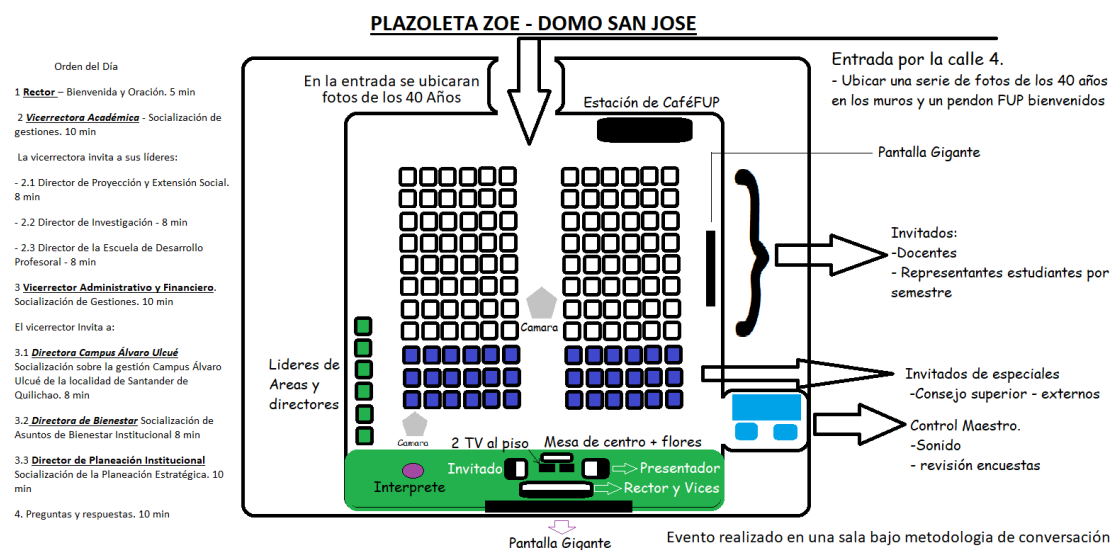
PLAZOLETA ZOE - DOMO SAN JOSE

Orden del Día

1 **Rector** – Bienvenida y Oración. 5 min

2 ***Vicerrectora Académica*** - Socialización de gestiones. 10 min

La vicerrectora invita a sus líderes:

- 2.1 Director de Proyección y Extensión Social. 8 min

- 2.2 Director de Investigación - 8 min

- 2.3 Director de la Escuela de Desarrollo Profesoral - 8 min

3 **Vicerrector Administrativo y Financiero**. Socialización de Gestiones. 10 min

El vicerrector Invita a:

3.1 ***Directora Campus Álvaro Ulcué*** Socialización sobre la gestión Campus Álvaro Ulcué de la localidad de Santander de Quilichao. 8 min

3.2 ***Directora de Bienestar*** Socialización de Asuntos de Bienestar Institucional 8 min

3.3 **Director de Planeación Institucional** Socialización de la Planeación Estratégica. 10 min

4. Preguntas y respuestas. 10 min

En la entrada se ubicaran fotos de los 40 Años

Estación de CaféFUP

Entrada por la calle 4.
- Ubicar una serie de fotos de los 40 años en los muros y un pendon FUP bienvenidos

Pantalla Gigante

Invitados:
-Docentes
- Representantes estudiantes por semestre

Camara

Lideres de Areas y directores

Invitados de especiales
-Consejo superior - externos

Control Maestro.
-Sonido
- revisión encuestas

Camara

2 TV al piso

Mesa de centro + flores

Invitado

Presentador

Interprete

Rector y Vices

Pantalla Gigante

Evento realizado en una sala bajo metodologia de conversación